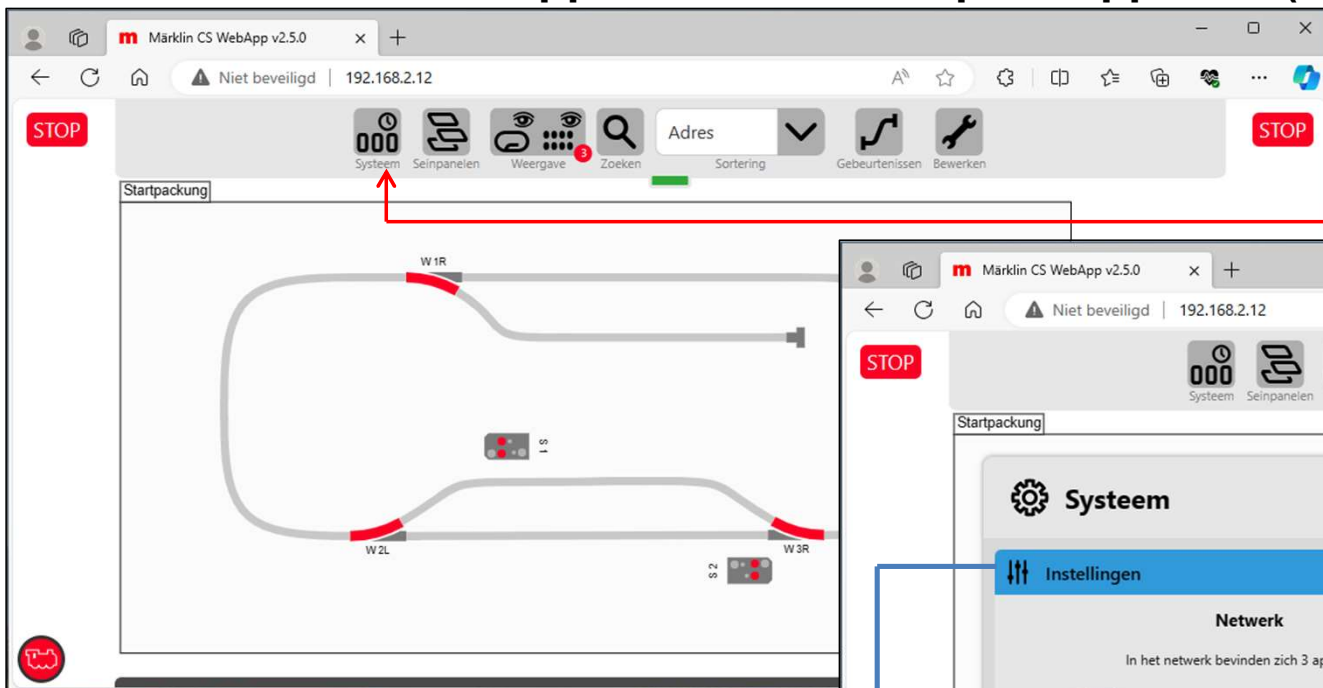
Märklin CS WebApp v2.5.0 × +

Niet beveiligd | 192.168.2.12

STOP

Systeem Seinpanelen Weergave 3 Zoeken Adres Sortering Gebeurtenissen Bewerken

STOP

Startpackung

W 1R

S 1

W 2L

W 3R

S 2

Märklin CS WebApp v2.5.0 × +

Niet beveiligd | 192.168.2.12

STOP

Systeem Seinpanelen

Startpackung

Systeem

Instellingen

Netwerk

In het netwerk bevinden zich 3 ap